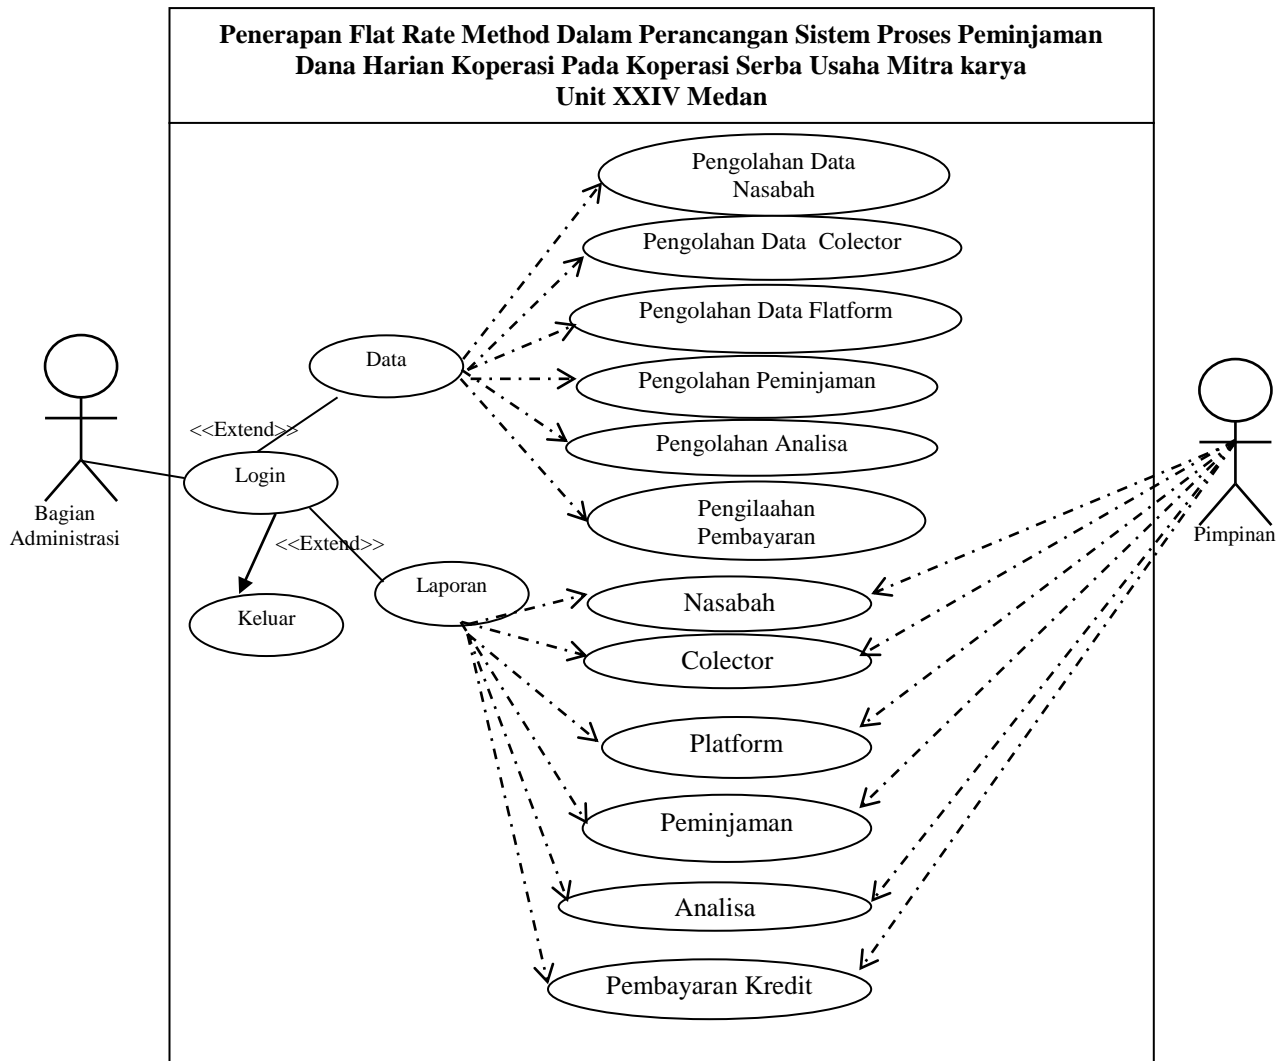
Penerapan Flat Rate Method Dalam Perancangan Sistem Proses Peminjaman Dana Harian Koperasi Pada Koperasi Serba Usaha Mitra karya Unit XXIV Medan

Pengolahan Data Nasabah

Pengolahan Data Colector

Pengolahan Data Flatform

Data

Pengolahan Peminjaman

Pengolahan Analisa

<<Extend>>

Login

Pengilaahan Pembayaran

Bagian Administrasi

<<Extend>>

Pimpinan

Laporan

Nasabah

Keluar

Colector

Platform

Peminjaman

Analisa

Pembayaran Kredit